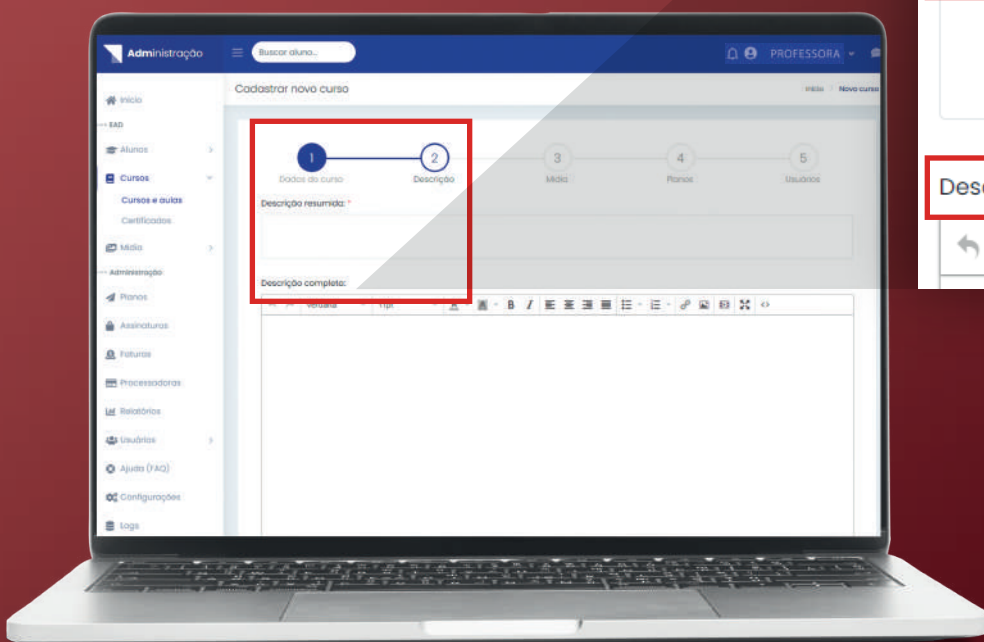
Administração

Buscar aluno...

PROFESSORA

Início

EAD

Alunos

Cursos

Cursos e aulas

Certificados

Mídia

Administração

Planos

Assinaturas

Faturas

Processadoras

Relatórios

Usuários

Ajuda (FAQ)

Configurações

Logs

Cadastrar novo curso

Início > Novo curso

1 Dados do curso

2 Descrição

3 Mídia

4 Planos

5 Usuários

Descrição resumida: *

Descrição completa:

Verdana

11pt

B I

Desc